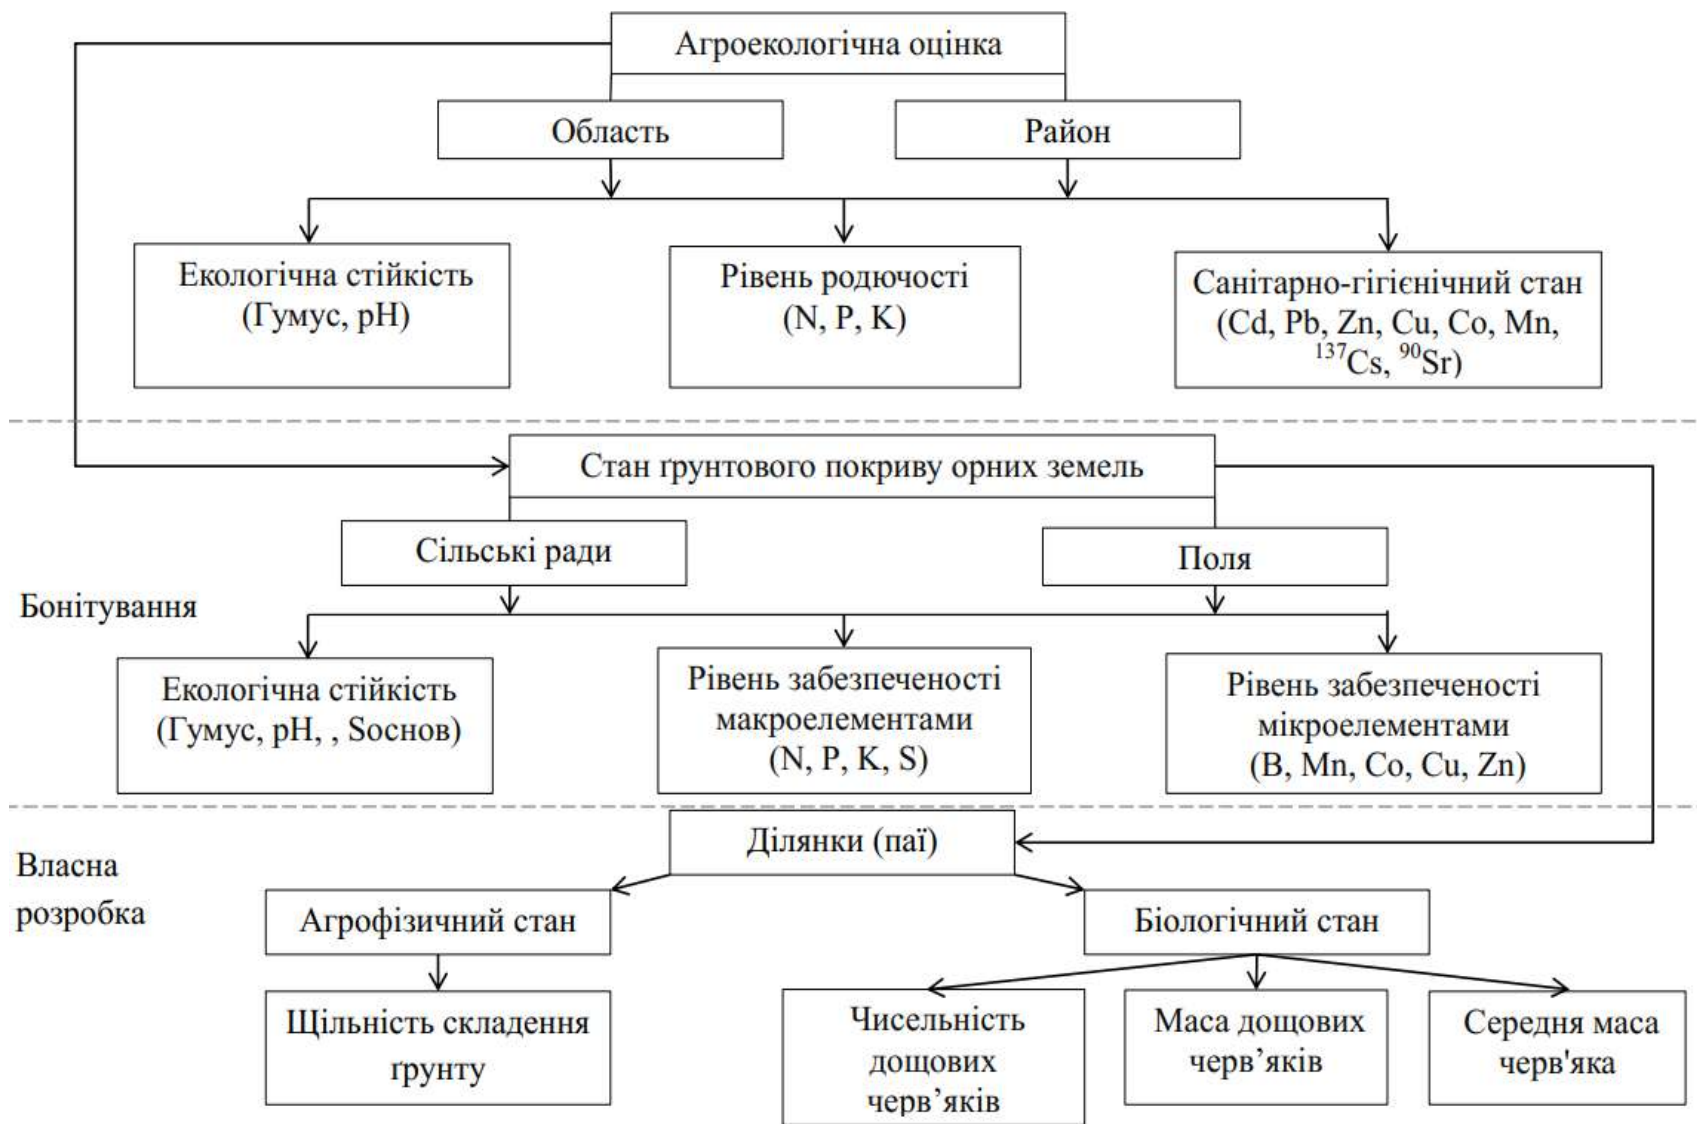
Агроекологічна оцінка

Область

Район

Екологічна стійкість (Гумус, pH)

Рівень родючості (N, P, K)

Санітарно-гігієнічний стан (Cd, Pb, Zn, Cu, Co, Mn, $^{137}$Cs, $^{90}$Sr)

Стан ґрунтового покриву орних земель

Сільські ради

Поля

Бонітування

Екологічна стійкість (Гумус, pH, , Sоснов)

Рівень забезпеченості макроелементами (N, P, K, S)

Рівень забезпеченості мікроелементами (B, Mn, Co, Cu, Zn)

Ділянки (паї)

Власна розробка

Агрофізичний стан

Біологічний стан

Щільність складення ґрунту

Чисельність дощових черв’яків

Маса дощових черв’яків

Середня маса черв'яка